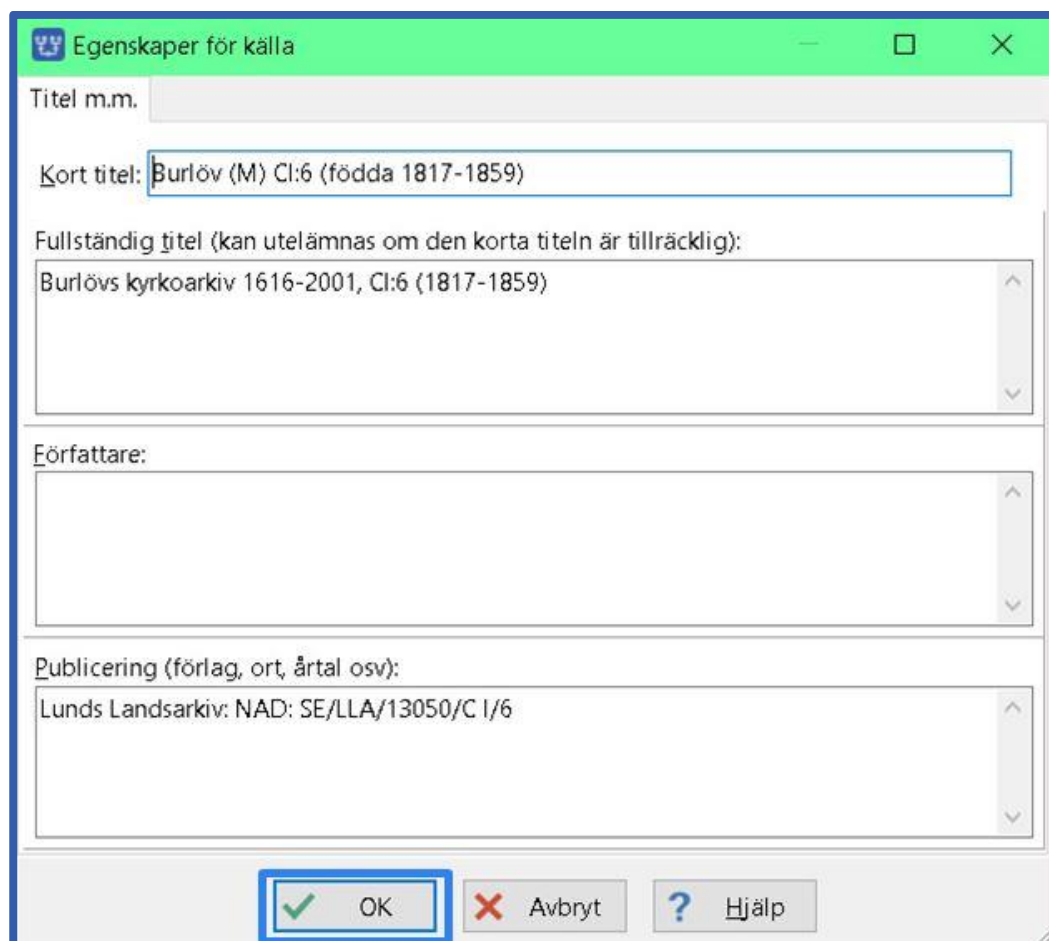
Egenskaper för källa

Titel m.m.

Kort titel: Burlöv (M) CI:6 (födda 1817-1859)

Fullständig titel (kan utelämnas om den korta titeln är tillräcklig):

Burlövs kyrkoarkiv 1616-2001, CI:6 (1817-1859)

Författare:

Publicering (förlag, ort, årtal osv):

Lunds Landsarkiv: NAD: SE/LLA/13050/C I/6

OK

Avbryt

Hjälp